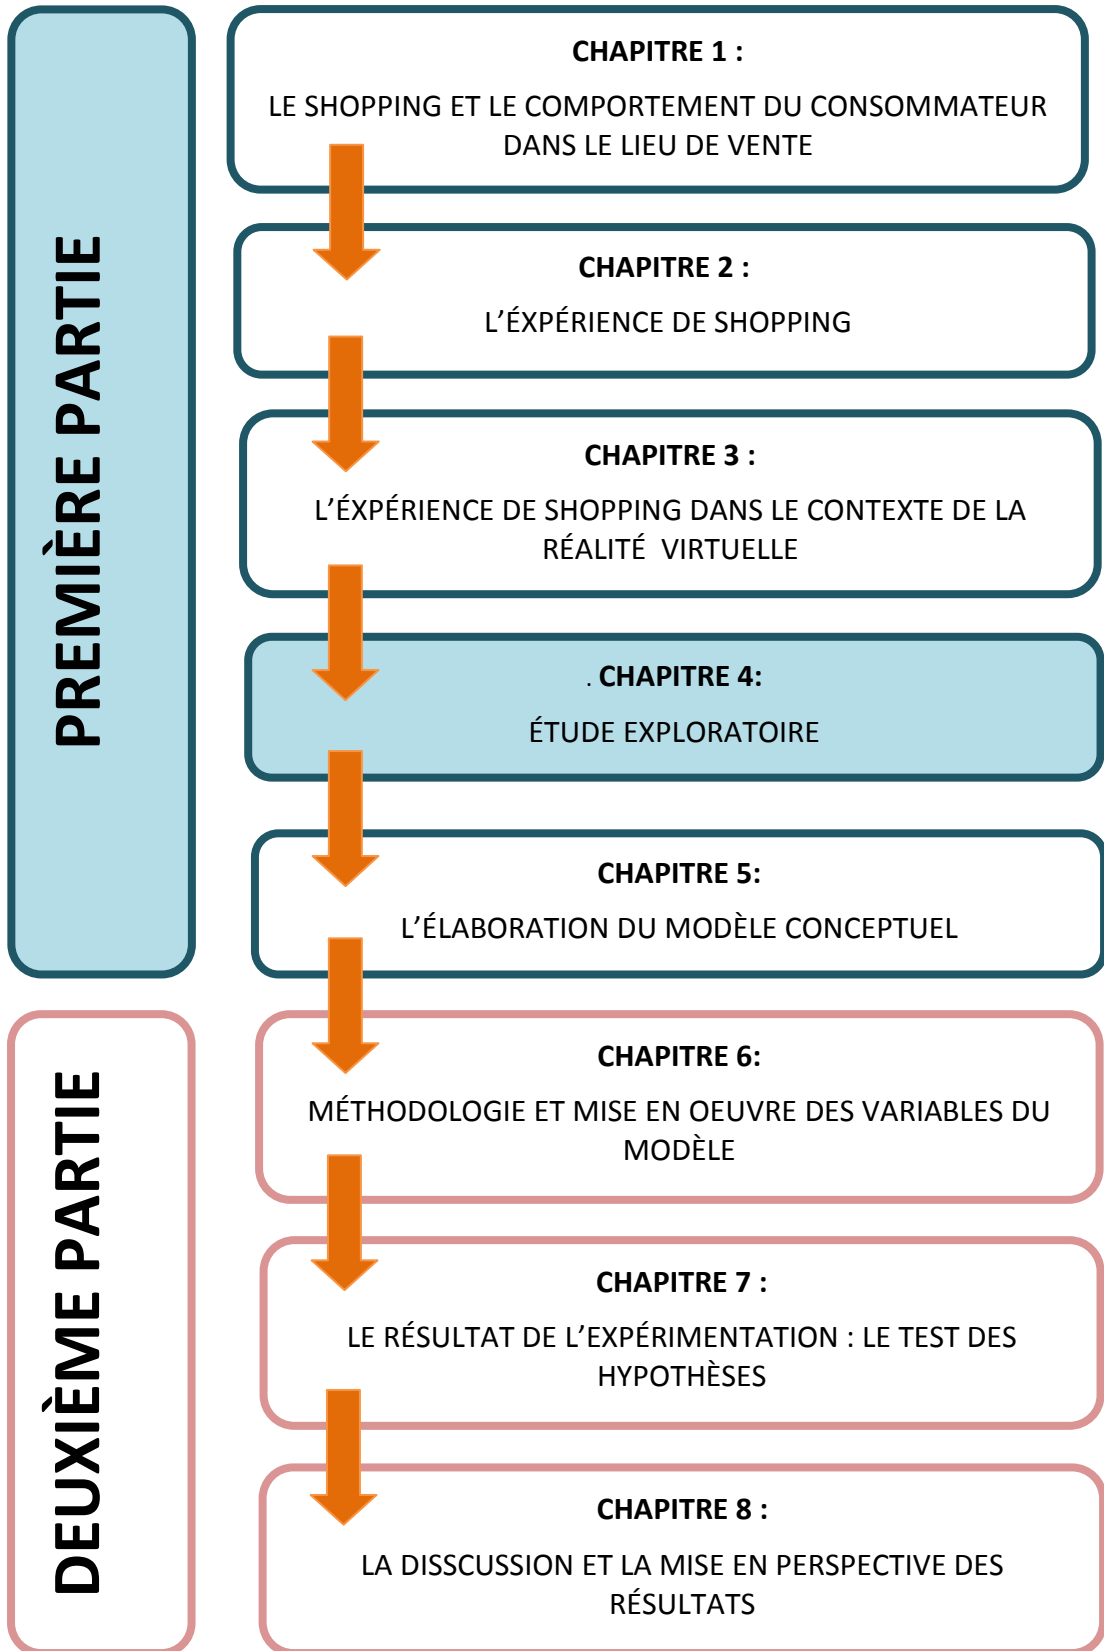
PREMIÈRE PARTIE

CHAPITRE 1 :

LE SHOPPING ET LE COMPORTEMENT DU CONSOMMATEUR DANS LE LIEU DE VENTE

CHAPITRE 2 :

L'EXPÉRIENCE DE SHOPPING

CHAPITRE 3 :

L'EXPÉRIENCE DE SHOPPING DANS LE CONTEXTE DE LA RÉALITÉ VIRTUELLE

. CHAPITRE 4:

ÉTUDE EXPLORATOIRE

CHAPITRE 5:

L'ÉLABORATION DU MODÈLE CONCEPTUEL

DEUXIÈME PARTIE

CHAPITRE 6:

MÉTHODOLOGIE ET MISE EN OEUVRE DES VARIABLES DU MODÈLE

CHAPITRE 7 :

LE RÉSULTAT DE L'EXPÉRIMENTATION : LE TEST DES HYPOTHÈSES

CHAPITRE 8 :

LA DISSCUSSION ET LA MISE EN PERSPECTIVE DES RÉSULTATS